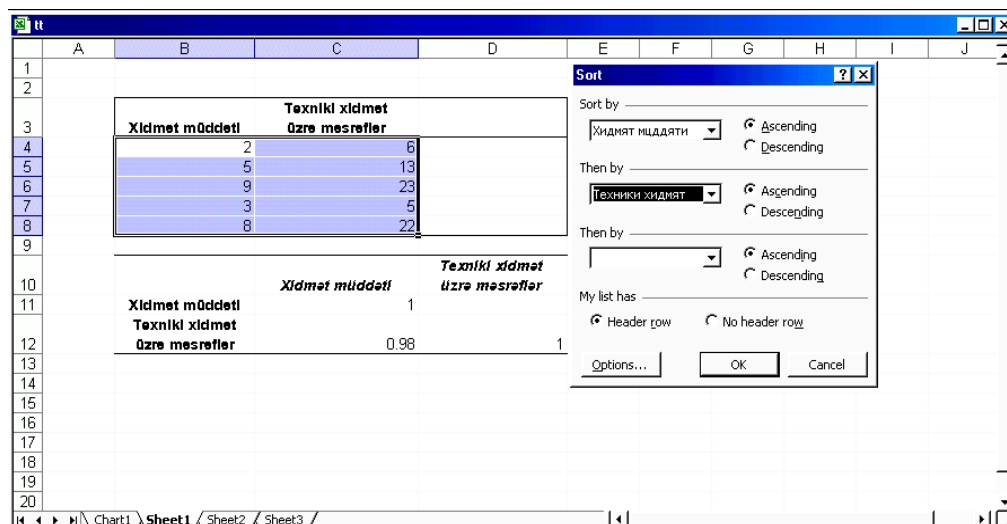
tt

| | A | B | C | D | E | F | G | H | I | J |
|---|---|---|---|---|---|---|---|---|---|---|
| 1 | | | | | | | | | | |
| 2 | | | | | | | | | | |
| 3 | | Xidmet müddeti | Texniki xidmet üzre mesrefler | | | | | | | |
| 4 | | 2 | 6 | | | | | | | |
| 5 | | 5 | 13 | | | | | | | |
| 6 | | 9 | 23 | | | | | | | |
| 7 | | 3 | 5 | | | | | | | |
| 8 | | 8 | 22 | | | | | | | |
| 9 | | | | | | | | | | |
| 10 | | | Xidmet müddeti | Texniki xidmet üzre mesrefler | | | | | | |
| 11 | | Xidmet müddeti | 1 | | | | | | | |
| 12 | | Texniki xidmet üzre mesrefler | 0.98 | 1 | | | | | | |
| 13 | | | | | | | | | | |
| 14 | | | | | | | | | | |
| 15 | | | | | | | | | | |
| 16 | | | | | | | | | | |
| 17 | | | | | | | | | | |
| 18 | | | | | | | | | | |
| 19 | | | | | | | | | | |
| 20 | | | | | | | | | | |

Chart1 Sheet1 Sheet2 Sheet3

Sort ? X
Sort by
Хидмят мцддяти
Ascending
Descending
Then by
Техники хидмят
Ascending
Descending
Then by
Ascending
Descending
My list has
Header row
No header row
Options...
OK
Cancel